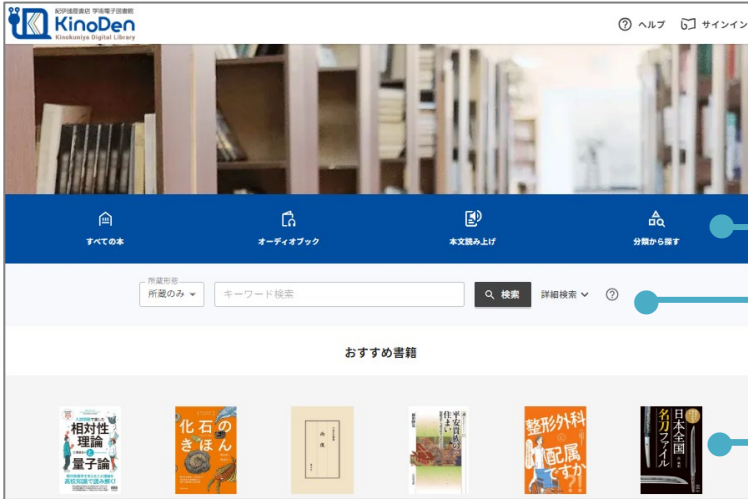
紀伊國屋書店 学術電子図書館
KinoDen
Kinokuniya Digital Library

ヘルプ　サインイン

すべての本　オーディオブック　本文読み上げ　分類から探す

所蔵形態
所蔵のみ
キーワード検索
検索
詳細検索

おすすめ書籍

相対性理論 量子論
化石のきほん
平安貴族の住まい
整形外科に配属ですか
日本全国 名刀ファイル